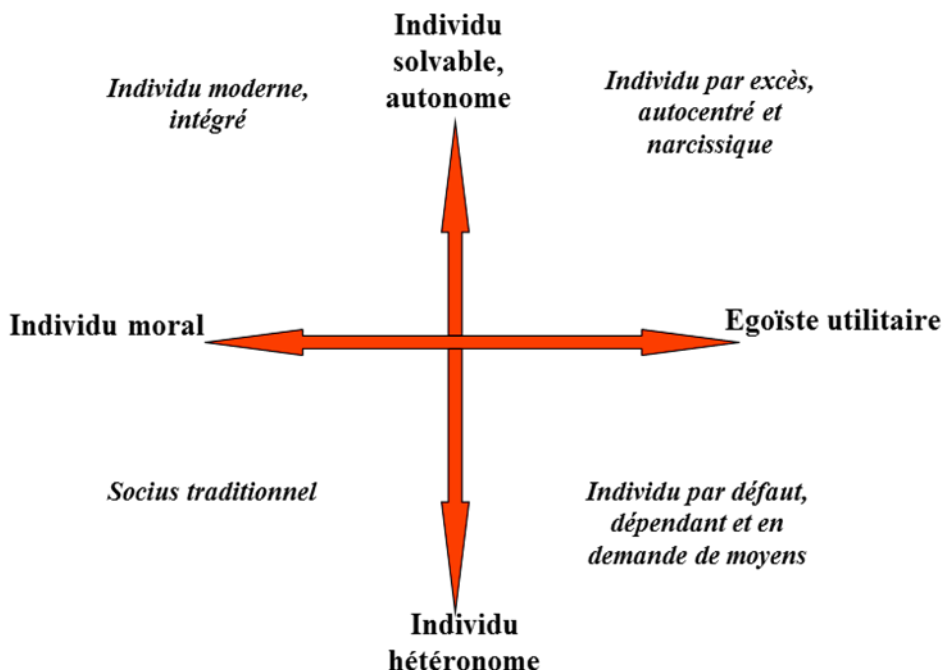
Individu solvable, autonome

Individu moderne, intégré

Individu par excès, autocentré et narcissique

Individu moral

Egoïste utilitaire

Socius traditionnel

Individu par défaut, dépendant et en demande de moyens

Individu hétéronome